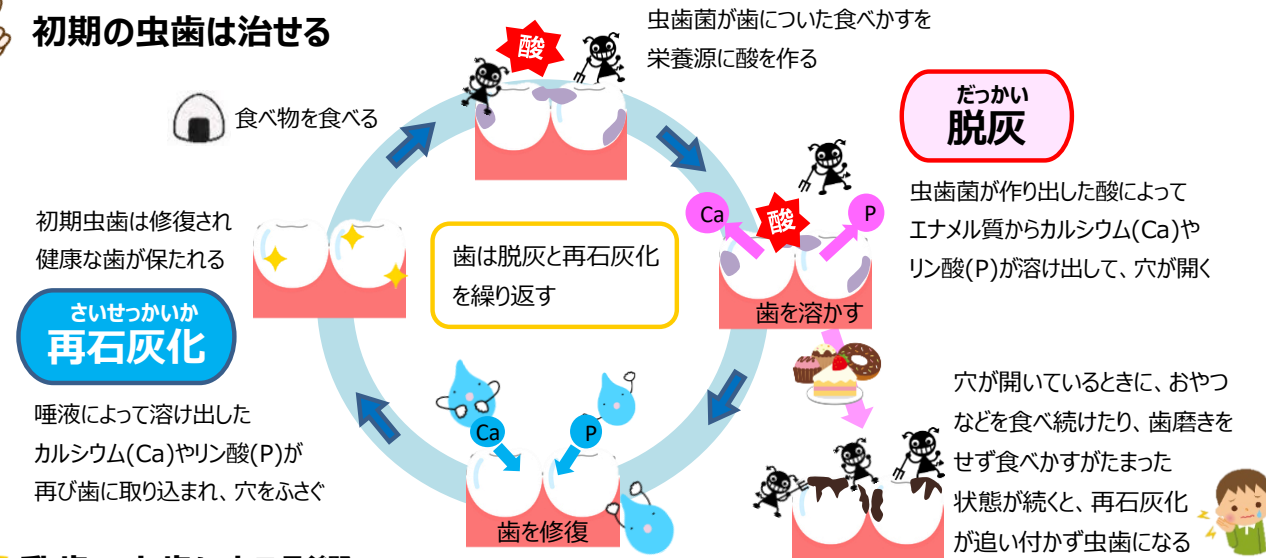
初期の虫歯は治せる

酸

虫歯菌が歯についた食べかすを栄養源に酸を作る

食べ物を食べる

だっかい
脱灰

虫歯菌が作り出した酸によってエナメル質からカルシウム(Ca)やリン酸(P)が溶け出して、穴が開く

Ca
酸
P

歯を溶かす

初期虫歯は修復され健康な歯が保たれる

歯は脱灰と再石灰化を繰り返す

さいせっかいか
再石灰化

唾液によって溶け出したカルシウム(Ca)やリン酸(P)が再び歯に取り込まれ、穴をふさぐ

Ca
P

歯を修復

穴が開いているときに、おやつなどを食べ続けたり、歯磨きをせず食べかすがたまった状態が続くと、再石灰化が追い付かず虫歯になる